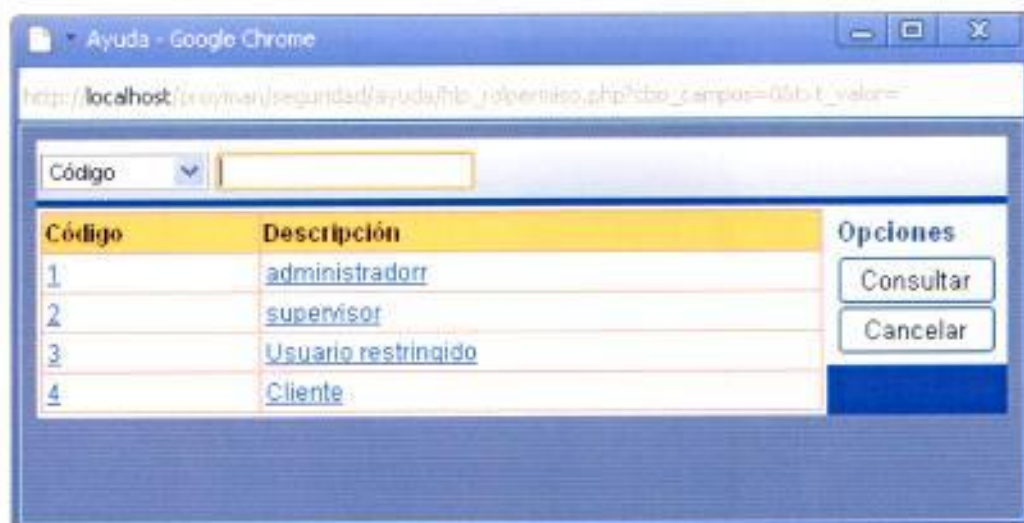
Ayuda - Google Chrome

http://localhost/proyman/seguridad/ayuda/hlp_rolpermiso.php?cbo_campos=0&txt_valor=

Código

| Código | Descripción |
|---|---|
| 1 | administradorr |
| 2 | supervisor |
| 3 | Usuario restringido |
| 4 | Cliente |

Opciones

Consultar

Cancelar